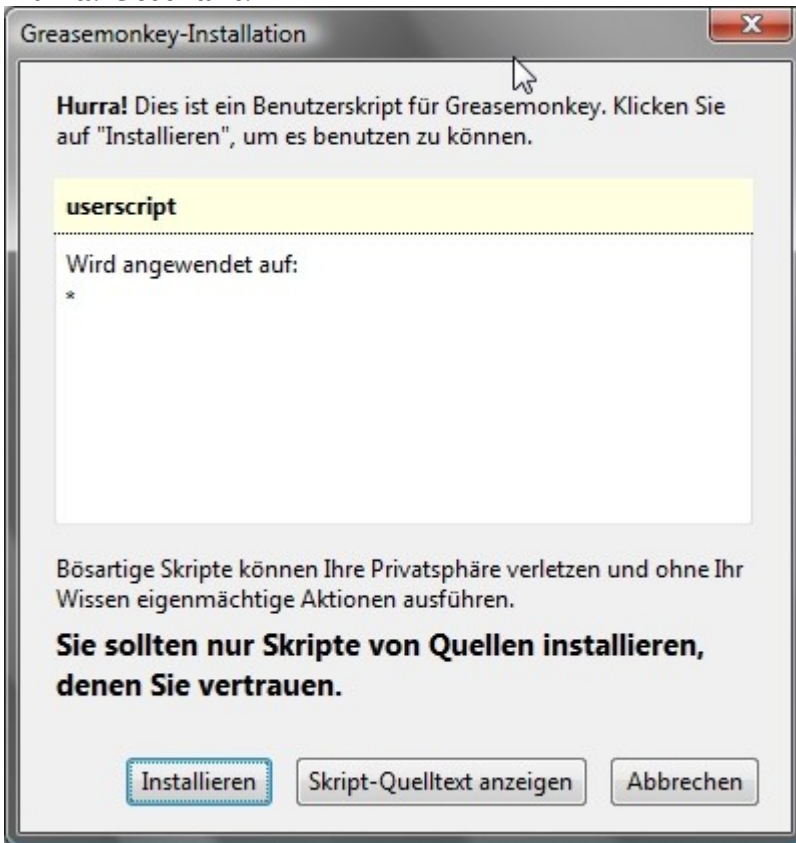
Greasemonkey-Installation

Hurra! Dies ist ein Benutzerskript für Greasemonkey. Klicken Sie auf "Installieren", um es benutzen zu können.

userscript

Wird angewendet auf:
*

Bösartige Skripte können Ihre Privatsphäre verletzen und ohne Ihr Wissen eigenmächtige Aktionen ausführen.

Sie sollten nur Skripte von Quellen installieren, denen Sie vertrauen.

Installieren | Skript-Quelltext anzeigen | Abbrechen